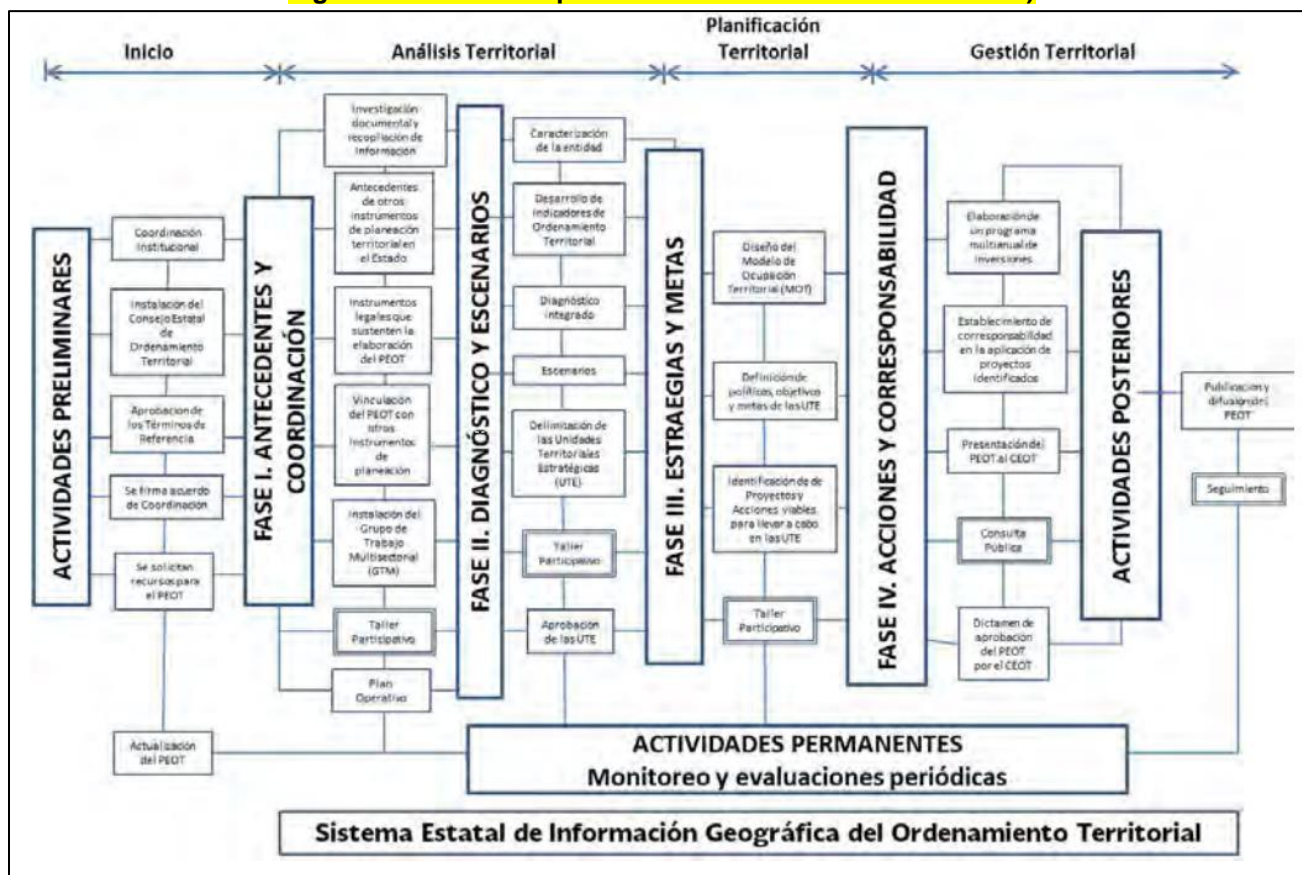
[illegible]

Inicio

Análisis Territorial

Planificación Territorial

Gestión Territorial

ACTIVIDADES PRELIMINARES

Coordinación Institucional

Instalación del Consejo Estatal de Ordenamiento Territorial

Aprobación de los Términos de Referencia

Se firma acuerdo de Coordinación

Se solicitan recursos para el PEOT

Actualización del PEOT

FASE I. ANTECEDENTES Y COORDINACIÓN

Investigación documental y recopilación de información

Antecedentes de otros instrumentos de planeación territorial en el Estado

Instrumentos legales que sustenten la elaboración del PEOT

Vinculación del PEOT con otros instrumentos de planeación

Instalación del Grupo de Trabajo Multisectorial (GTM)

Taller Participativo

Plan Operativo

FASE II. DIAGNÓSTICO Y ESCENARIOS

Caracterización de la entidad

Desarrollo de Indicadores de Ordenamiento Territorial

Diagnóstico integrado

Escenarios

Delimitación de las Unidades Territoriales Estratégicas (UTE)

Taller Participativo

Aprobación de las UTE

FASE III. ESTRAEGIAS Y METAS

Diseño del Modelo de Ocupación Territorial (MOT)

Definición de políticas, objetivos y metas de las UTE

Identificación de de Proyectos y Acciones viables para llevar a cabo en las UTE

Taller Participativo

FASE IV. ACCIONES Y CORRESPONSABILIDAD

Elaboración de un programa multianual de inversiones

Establecimiento de corresponsabilidad en la aplicación de proyectos identificados

Presentación del PEOT al CEOT

Consulta Pública

Dictamen de aprobación del PEOT por el CEOT

ACTIVIDADES POSTERIORES

Publicación y difusión del PEOT

Seguimiento

ACTIVIDADES PERMANENTES
Monitoreo y evaluaciones periódicas

Sistema Estatal de Información Geográfica del Ordenamiento Territorial